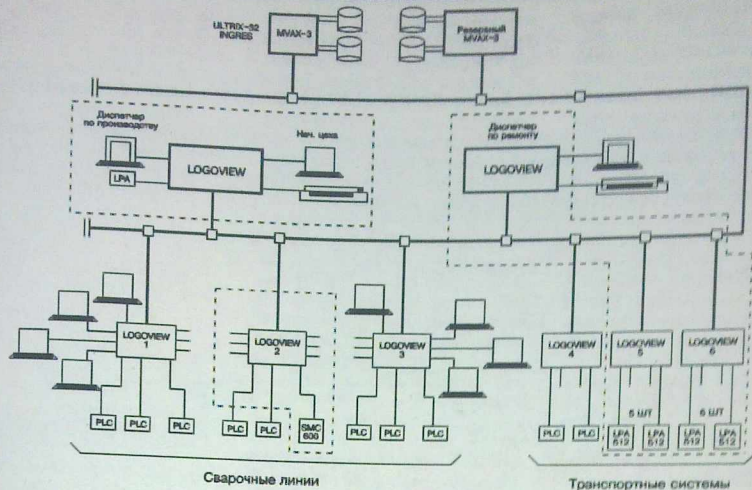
ULTRIX-32
INGRES

MVAX-3

Резервный
MVAX-3

Диспетчер
по производству

Нач. цеха

LPA

LOGOVIEW

Диспетчер
по ремонту

LOGOVIEW

LOGOVIEW
1

LOGOVIEW
2

LOGOVIEW
3

LOGOVIEW
4

LOGOVIEW
5

LOGOVIEW
6

PLC

PLC

PLC

PLC

PLC

SMC
600

PLC

PLC

PLC

PLC

PLC

5 ШТ

6 ШТ

LPA
512

LPA
512

LPA
512

LPA
512

Сварочные линии

Транспортные системы